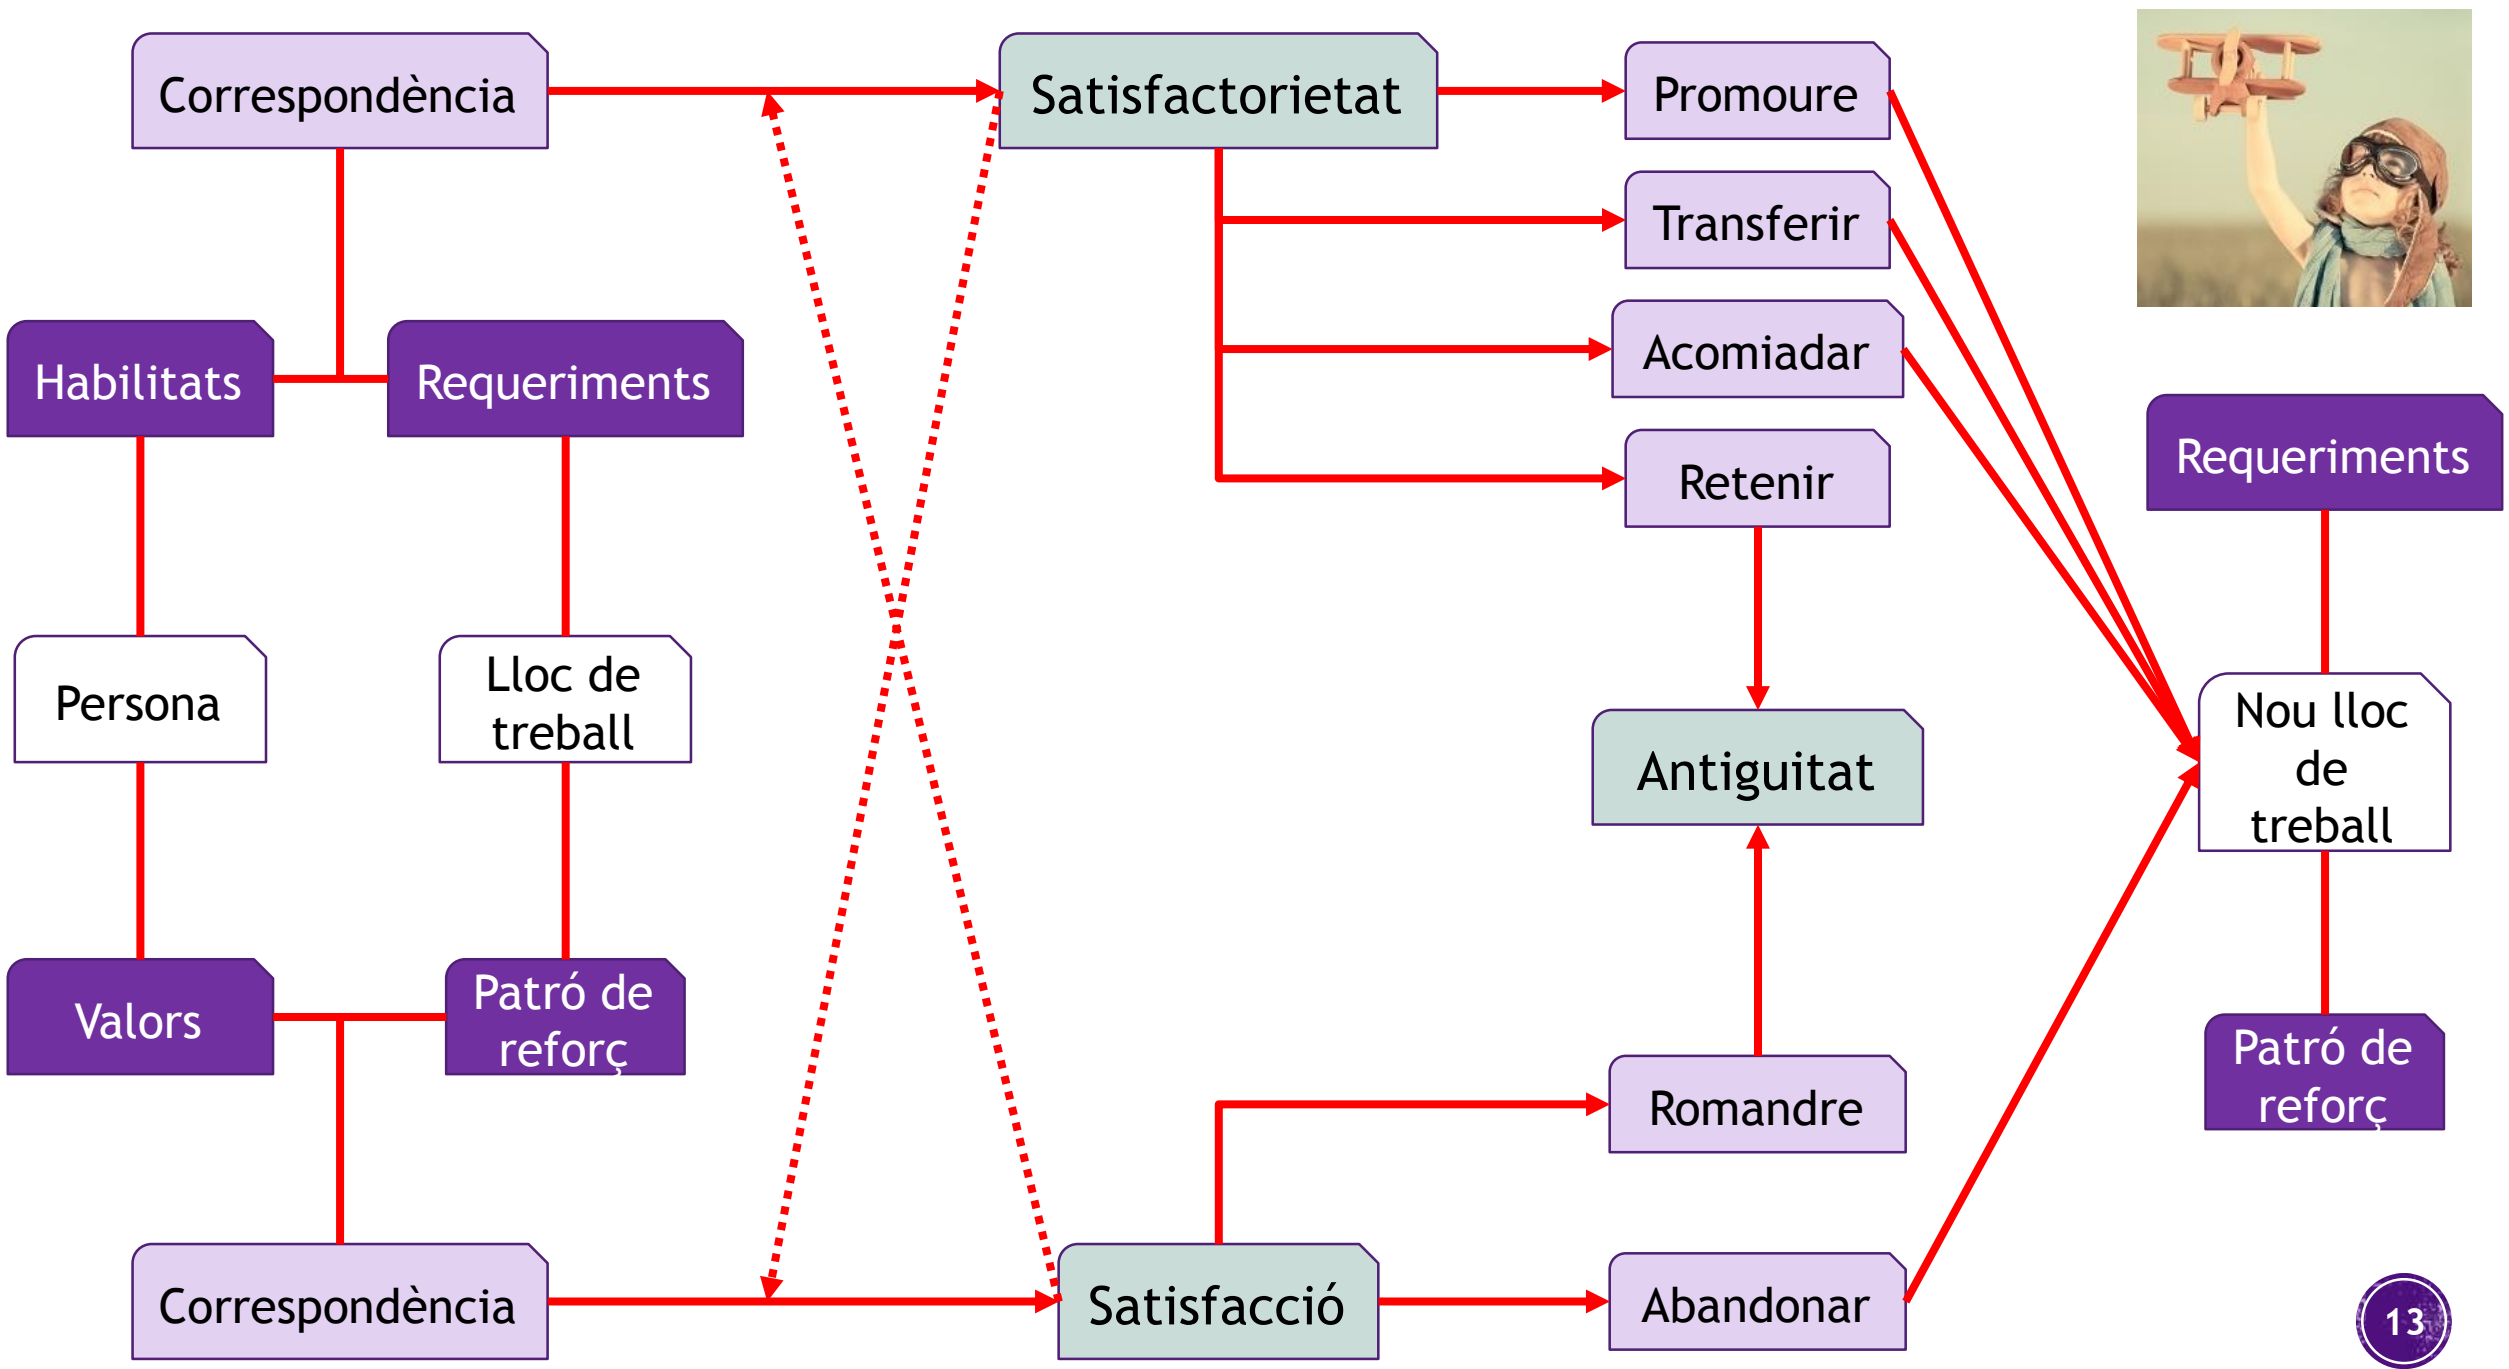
Correspondència

Satisfactorietat

Promoure

Transferir

Acomiadar

Retenir

Habilitats

Requeriments

Persona

Lloc de treball

Antiguitat

Requeriments

Nou lloc de treball

Valors

Patró de reforç

Patró de reforç

Romandre

Correspondència

Satisfacció

Abandonar

13